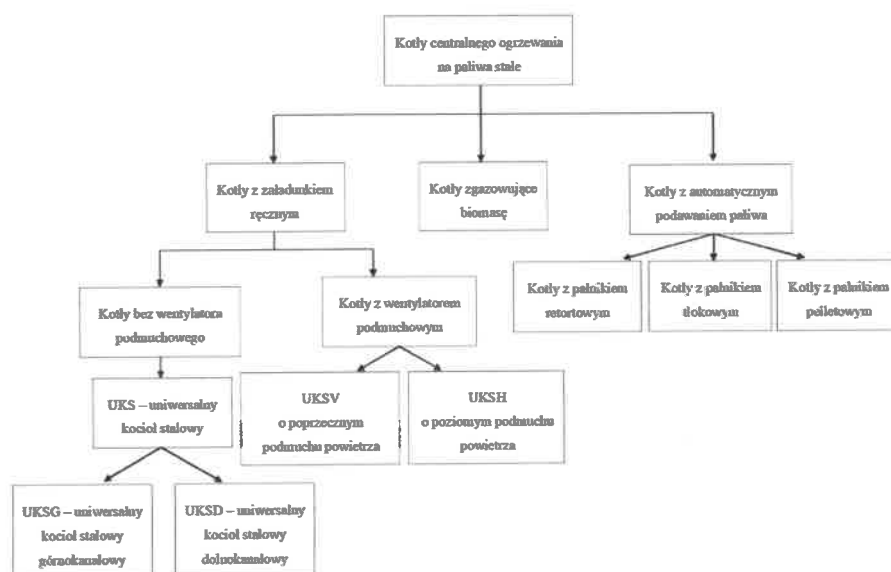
Kotły centralnego ogrzewania na paliwa stałe

Kotły z załadunkiem ręcznym

Kotły zgazowujące biomasę

Kotły z automatycznym podawaniem paliwa

Kotły z palnikiem retortowym

Kotły z palnikiem tłokowym

Kotły z palnikiem pelletowym

Kotły bez wentylatora podmuchowego

Kotły z wentylatorem podmuchowym

UKS – uniwersalny kocioł stalowy

UKSV o poprzecznym podmuchu powietrza

UKSH o poziomym podmuchu powietrza

UKSG – uniwersalny kocioł stalowy górnokanałowy

UKSD – uniwersalny kocioł stalowy dolnokanałowy